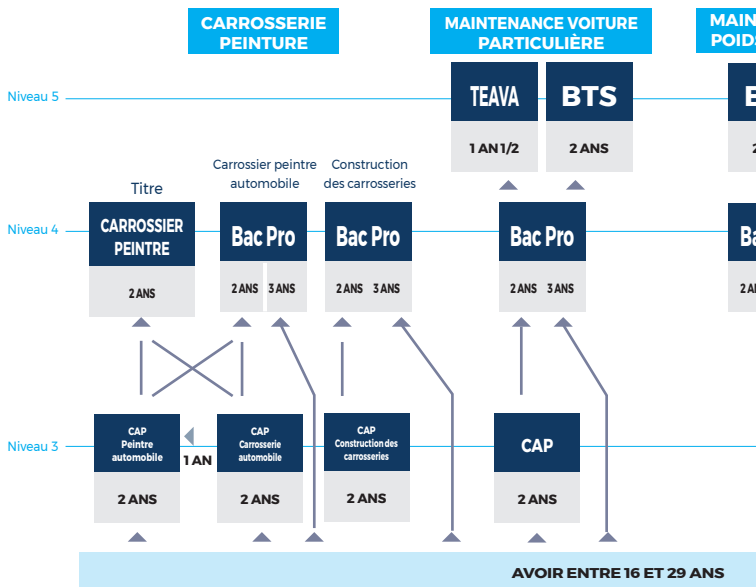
CARROSSERIE PEINTURE

MAINTENANCE VOITURE PARTICULIÈRE

MAIN POIDS

Niveau 5

TEAVA

1 AN 1/2

BTS

2 ANS

B

2

Carrossier peintre automobile

Construction des carrosseries

Titre

Niveau 4

CARROSSIER PEINTRE

2 ANS

Bac Pro

2 ANS 3 ANS

Bac Pro

2 ANS 3 ANS

Bac Pro

2 ANS 3 ANS

Ba

2 A

Niveau 3

CAP Peintre automobile

2 ANS

1 AN

CAP Carrosserie automobile

2 ANS

CAP Construction des carrosseries

2 ANS

CAP

2 ANS

AVOIR ENTRE 16 ET 29 ANS